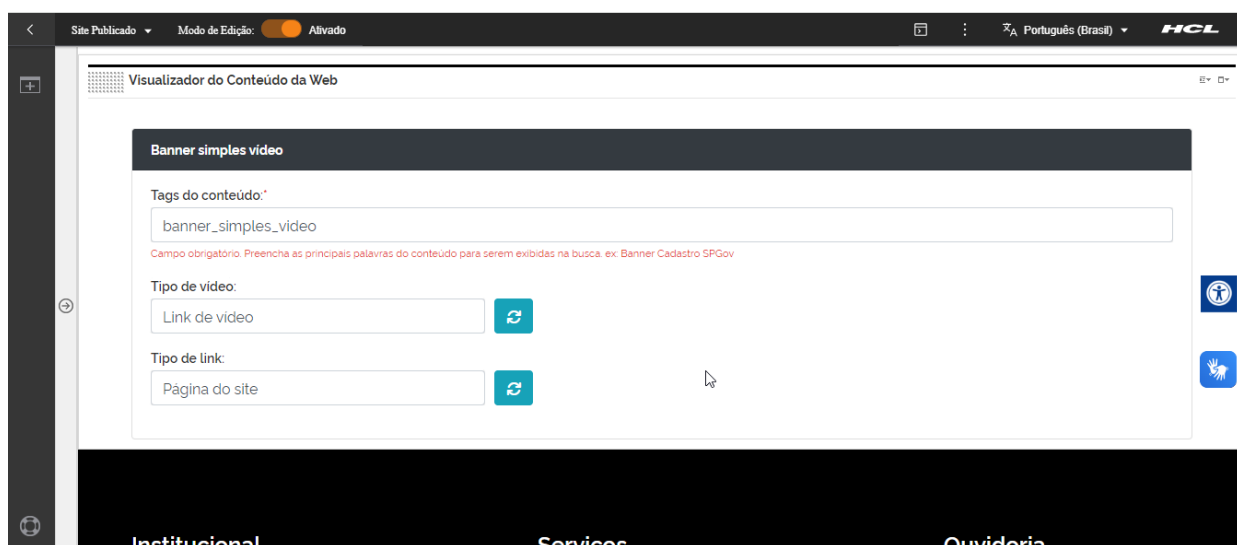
Site Publicado ▾ Modo de Edição: Alivado

Português (Brasil) ▾ HCL

Visualizador do Conteúdo da Web

Banner simples vídeo

Tags do conteúdo:*

banner_simples_video

Campo obrigatório. Preencha as principais palavras do conteúdo para serem exibidas na busca. ex. Banner Cadastro SPGov

Tipo de vídeo:

Link de vídeo

Tipo de link:

Página do site

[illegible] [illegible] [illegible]